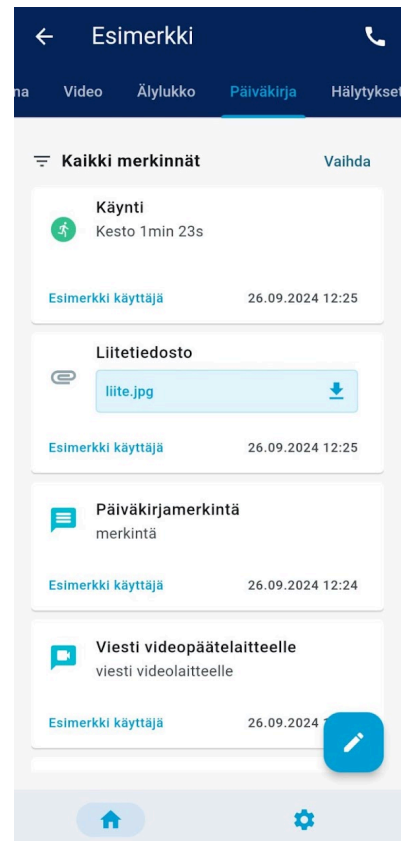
Esimerkki

na Video Älylukko Päiväkirja Hälytykset

Kaikki merkinnät Vaihda

Käynti
Kesto 1min 23s

Esimerkki käyttäjä 26.09.2024 12:25

Liitetiedosto
liite.jpg

Esimerkki käyttäjä 26.09.2024 12:25

Päiväkirjamerkintä
merkintä

Esimerkki käyttäjä 26.09.2024 12:24

Viesti videopäätelaitteelle
viesti videolaitteelle

Esimerkki käyttäjä 26.09.2024 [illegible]